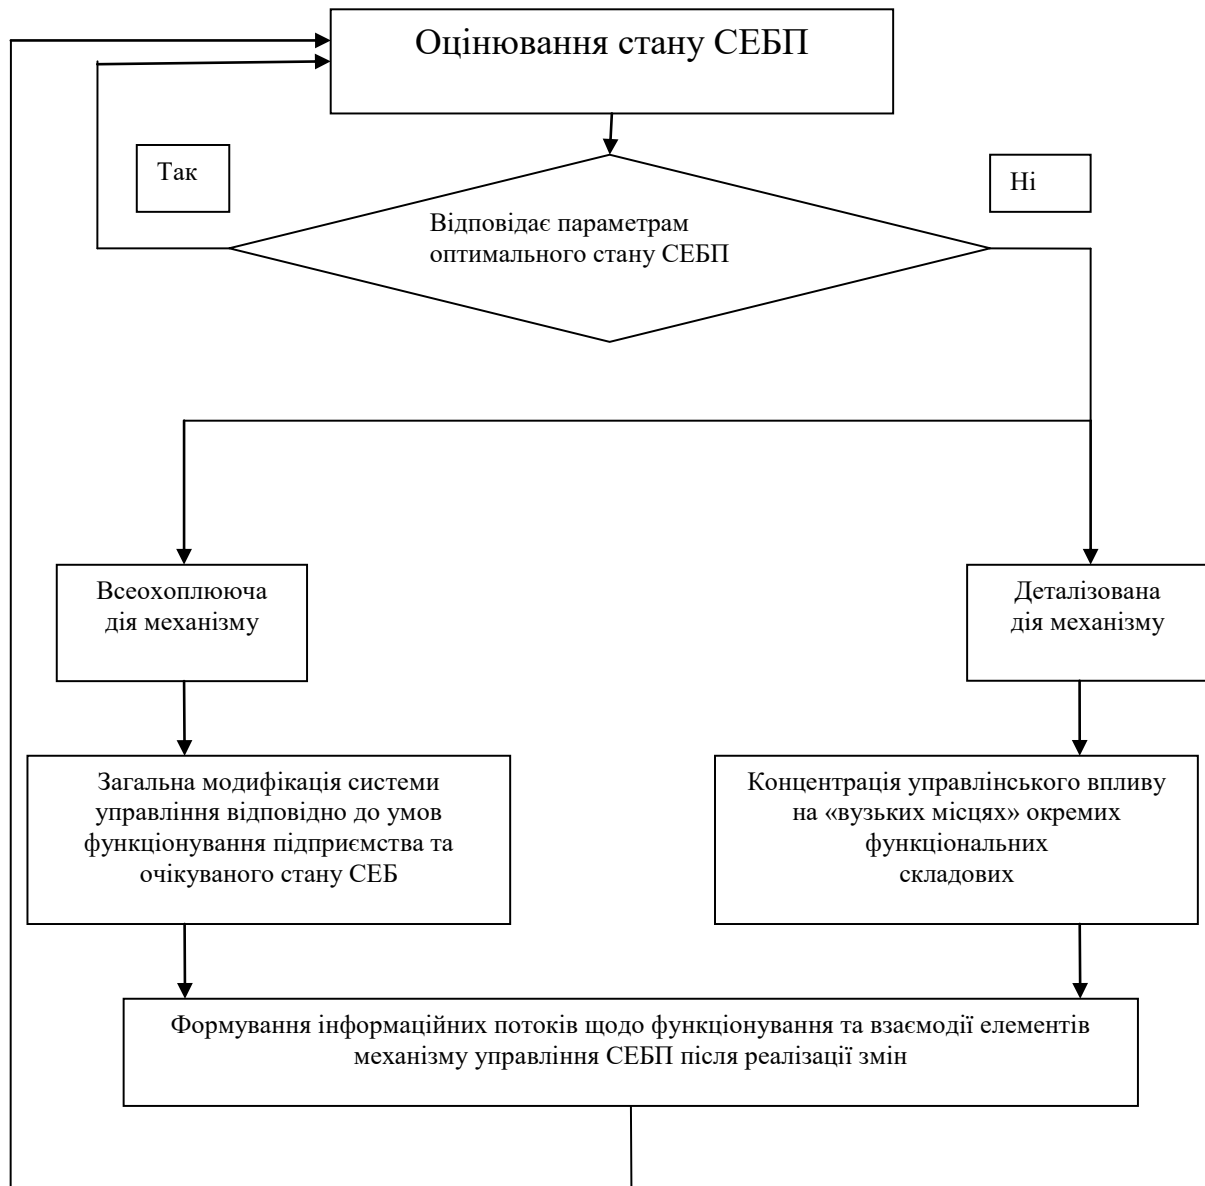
Оцінювання стану СЕБП

Так

Ні

Відповідає параметрам оптимального стану СЕБП

Всеохоплююча дія механізму

Деталізована дія механізму

Загальна модифікація системи управління відповідно до умов функціонування підприємства та очікуваного стану СЕБ

Концентрація управлінського впливу на «вузьких місцях» окремих функціональних складових

Формування інформаційних потоків щодо функціонування та взаємодії елементів механізму управління СЕБП після реалізації змін